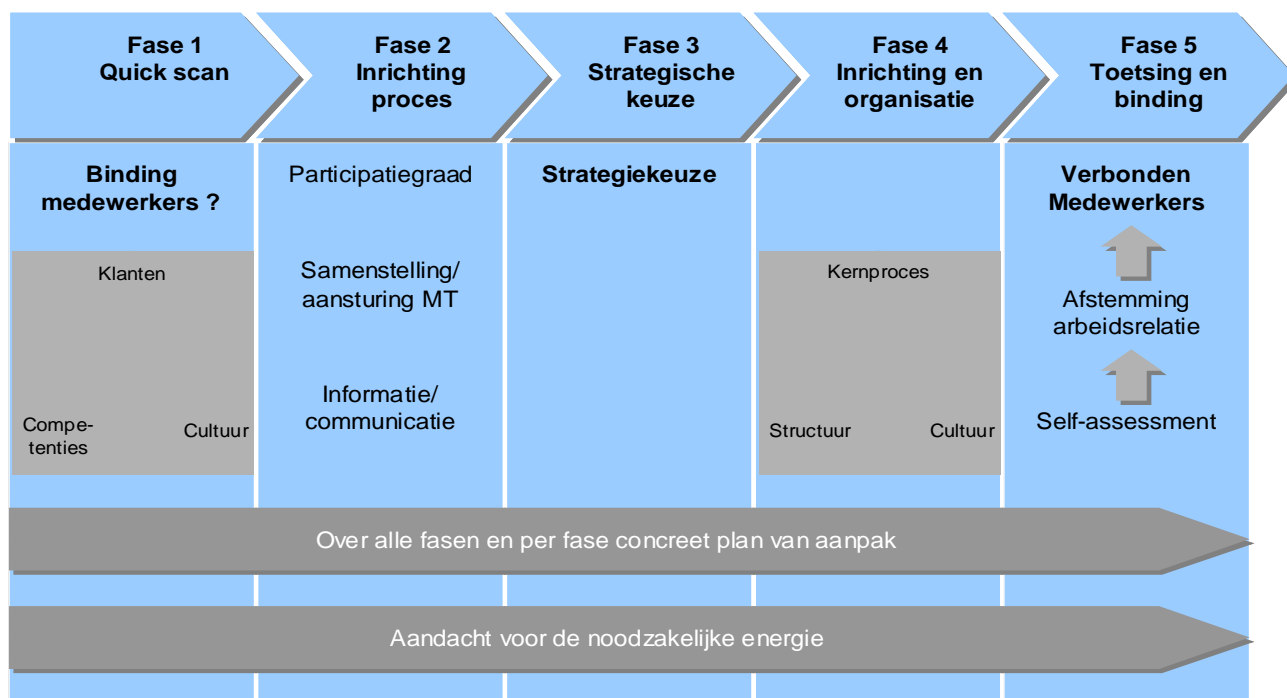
Fase 1
Quick scan

Fase 2
Inrichting proces

Fase 3
Strategische keuze

Fase 4
Inrichting en organisatie

Fase 5
Toetsing en binding

Binding medewerkers ?

Klanten

Compe-tenties

Cultuur

Participatiegraad

Samenstelling/ aansturing MT

Informatie/ communicatie

Strategiekeuze

Kernproces

Structuur

Cultuur

Verbonden Medewerkers

Afstemming arbeidsrelatie

Self-assessment

Over alle fasen en per fase concreet plan van aanpak

Aandacht voor de noodzakelijke energie